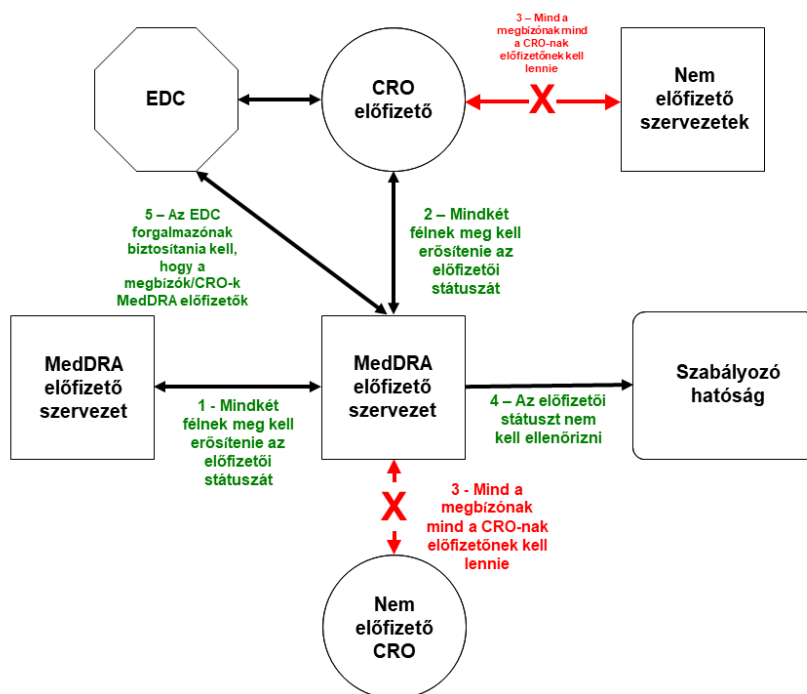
EDC

CRO előfizető

3 – Mind a megbízónak mind a CRO-nak előfizetőnek kell lennie

X

Nem előfizető szervezetek

5 – Az EDC forgalmazónak biztosítania kell, hogy a megbízók/CRO-k MedDRA előfizetők

2 – Mindkét félnek meg kell erősítenie az előfizetői státuszát

MedDRA előfizető szervezet

1 - Mindkét félnek meg kell erősítenie az előfizetői státuszát

MedDRA előfizető szervezet

4 – Az előfizetői státuszt nem kell ellenőrizni

Szabályozó hatóság

X

3 - Mind a megbízónak mind a CRO-nak előfizetőnek kell lennie

Nem előfizető CRO